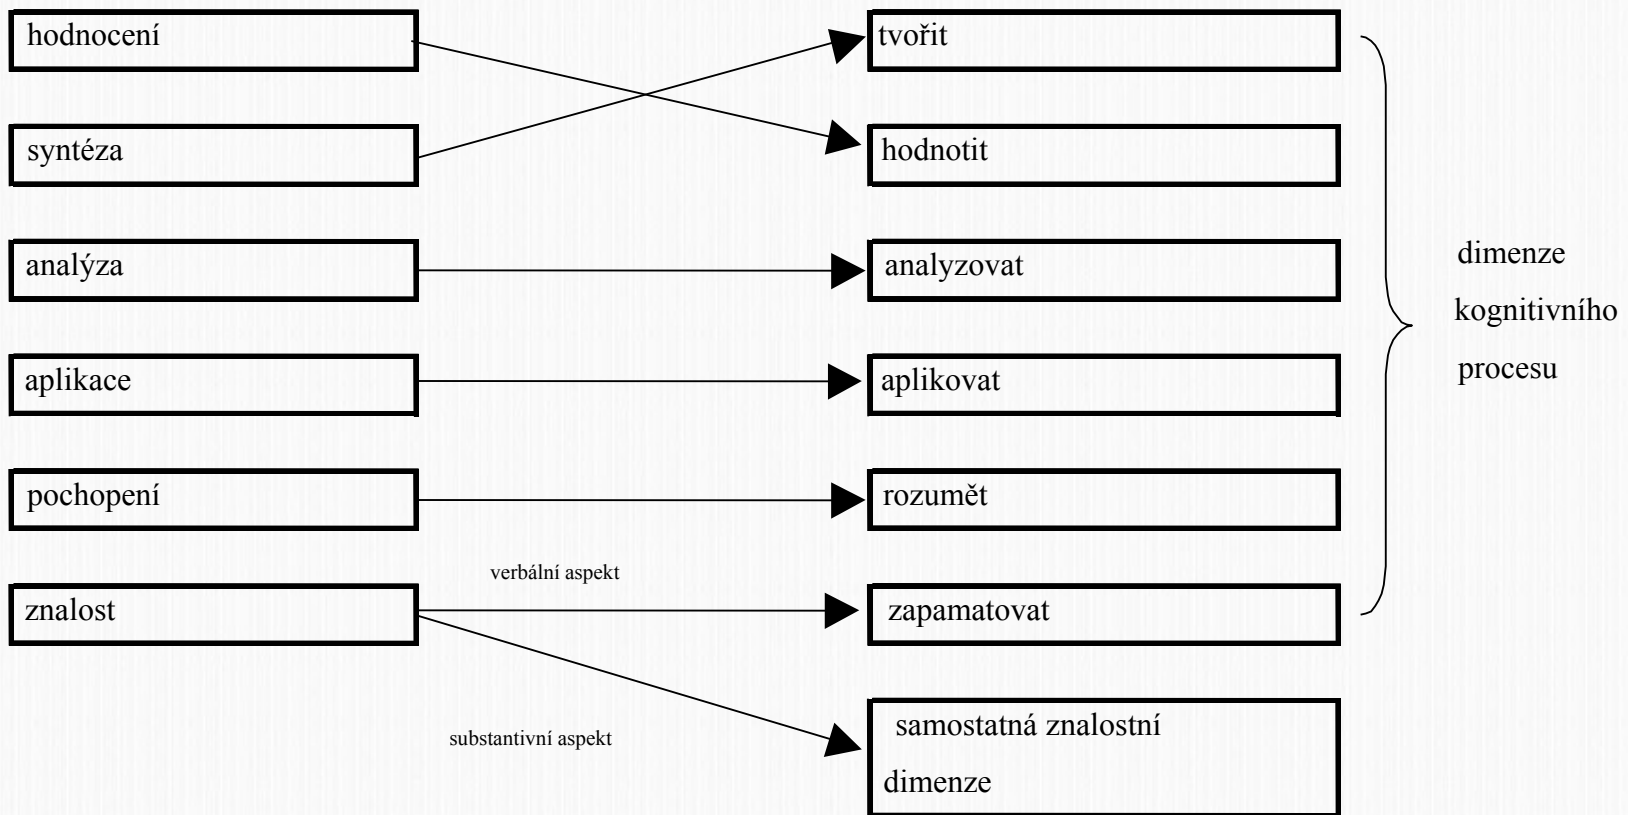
hodnocení

syntéza

analýza

aplikace

pochopení

znalost

tvořit

hodnotit

analyzovat

aplikovat

rozumět

zapamatovat

dimenze kognitivního procesu

verbální aspekt

substantivní aspekt

samostatná znalostní dimenze